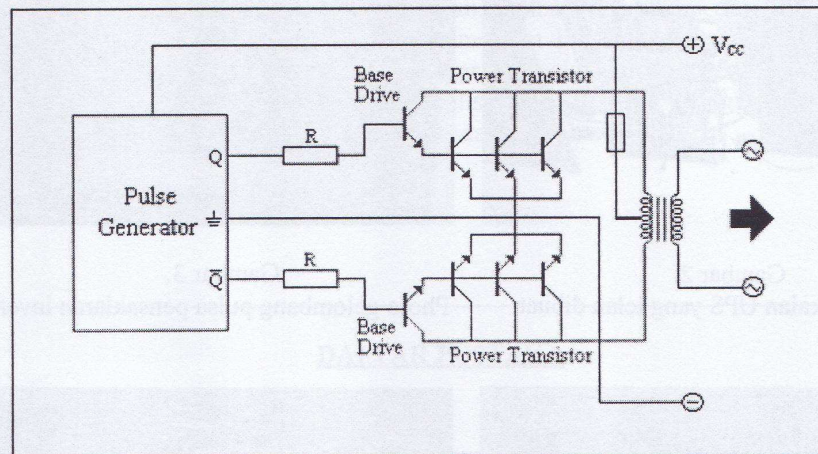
⊕ $V_{cc}$

Base Drive

Power Transistor

Pulse Generator

Q

R

$\overline{Q}$

R

Base Drive

Power Transistor

⊖

Gambar 2

rsian UPS yang ada di dunia

Gambar 3

Prinsip kombinasi pararel transistor di inverter

BAB III